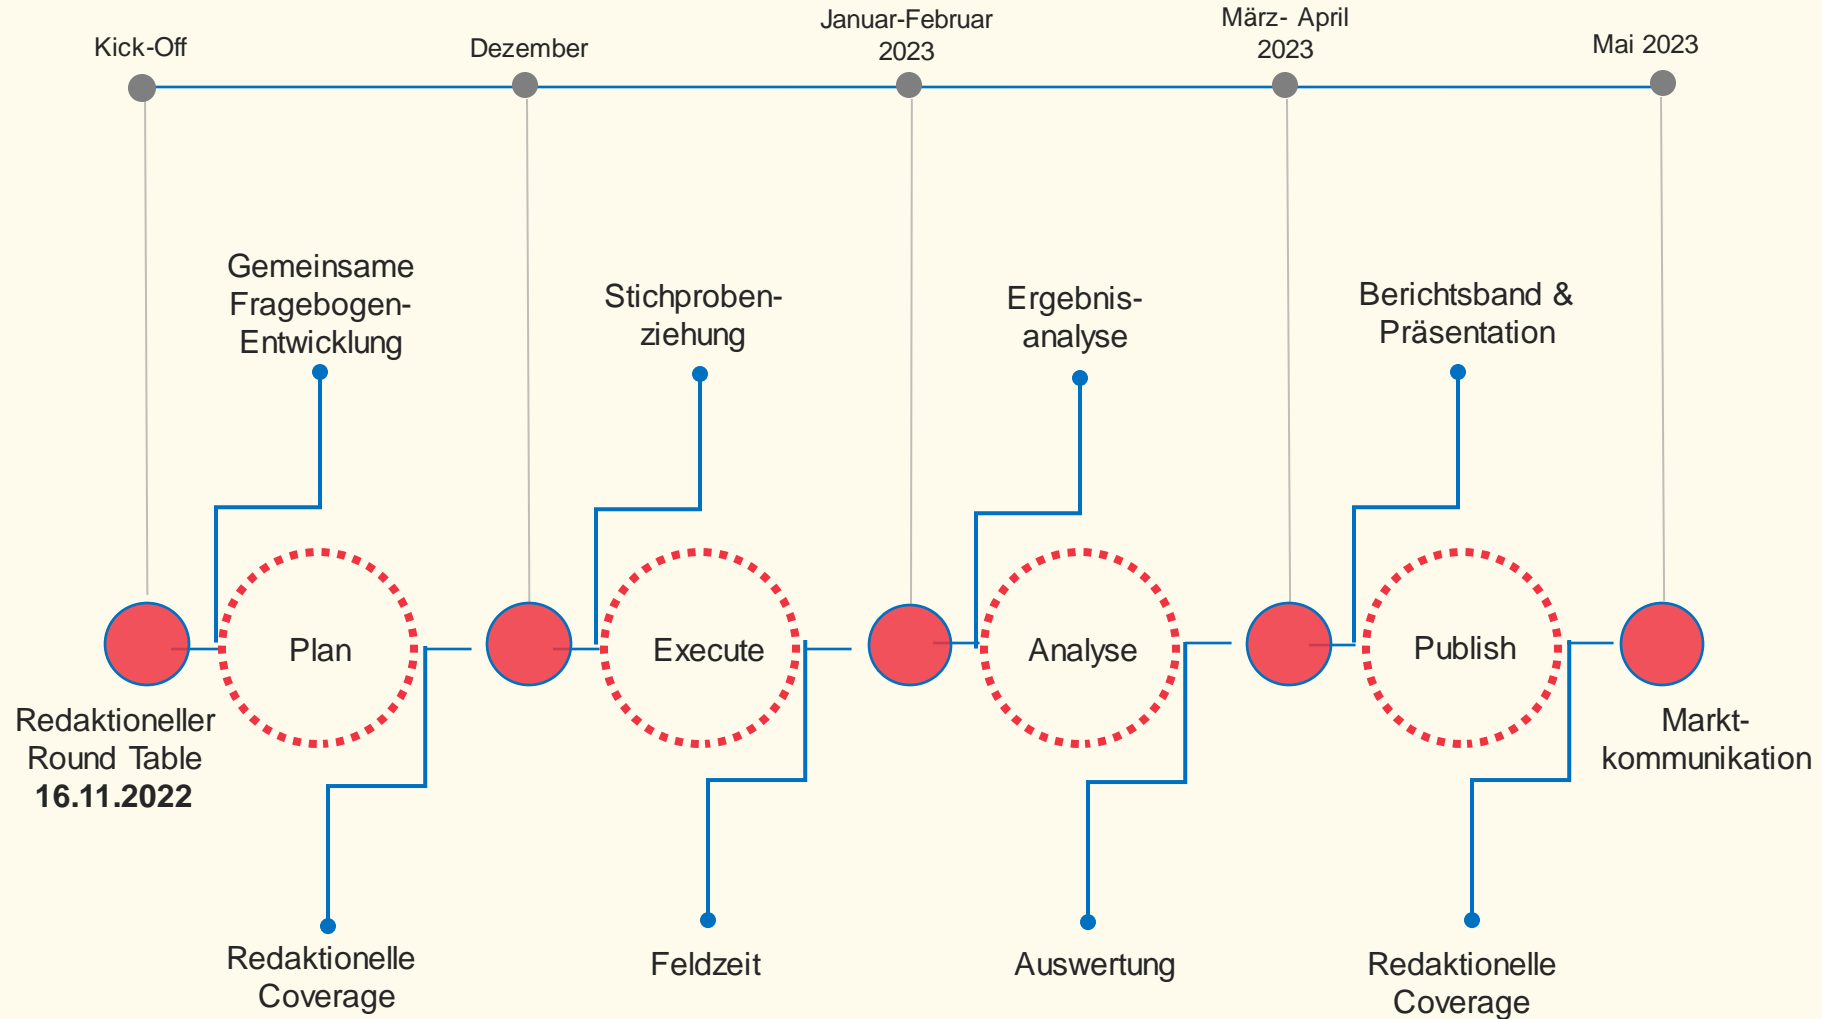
Kick-Off

Dezember

Januar-Februar 2023

März- April 2023

Mai 2023

Gemeinsame Fragebogen-Entwicklung

Stichproben-ziehung

Ergebnis-analyse

Berichtsband & Präsentation

Plan

Execute

Analyse

Publish

Redaktioneller Round Table
**16.11.2022**

Markt-kommunikation

Redaktionelle Coverage

Feldzeit

Auswertung

Redaktionelle Coverage